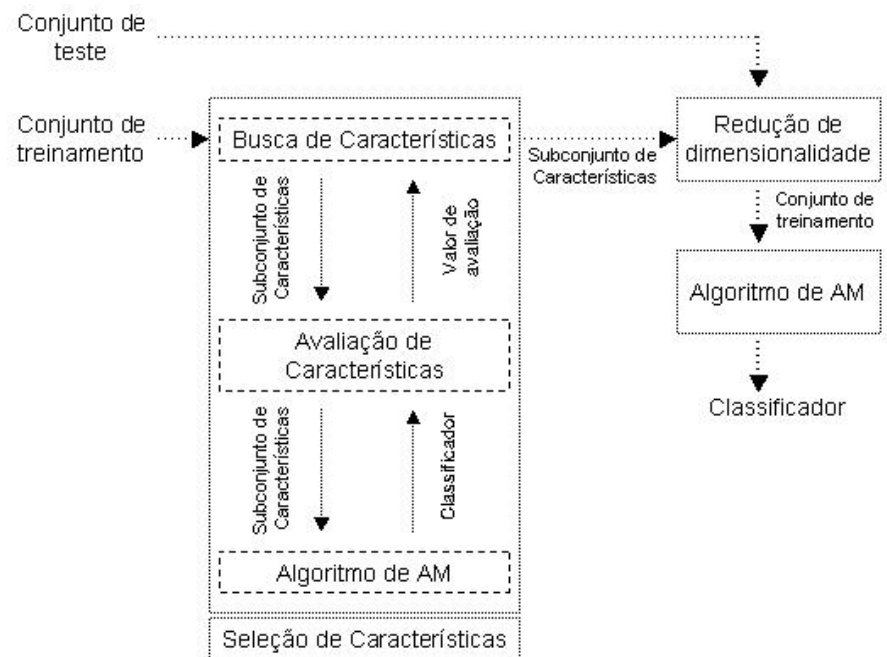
Conjunto de teste

Conjunto de treinamento

Busca de Características

Subconjunto de Características

Valor de avaliação

Avaliação de Características

Subconjunto de Características

Classificador

Algoritmo de AM

Seleção de Características

Subconjunto de Características

Redução de dimensionalidade

Conjunto de treinamento

Algoritmo de AM

Classificador